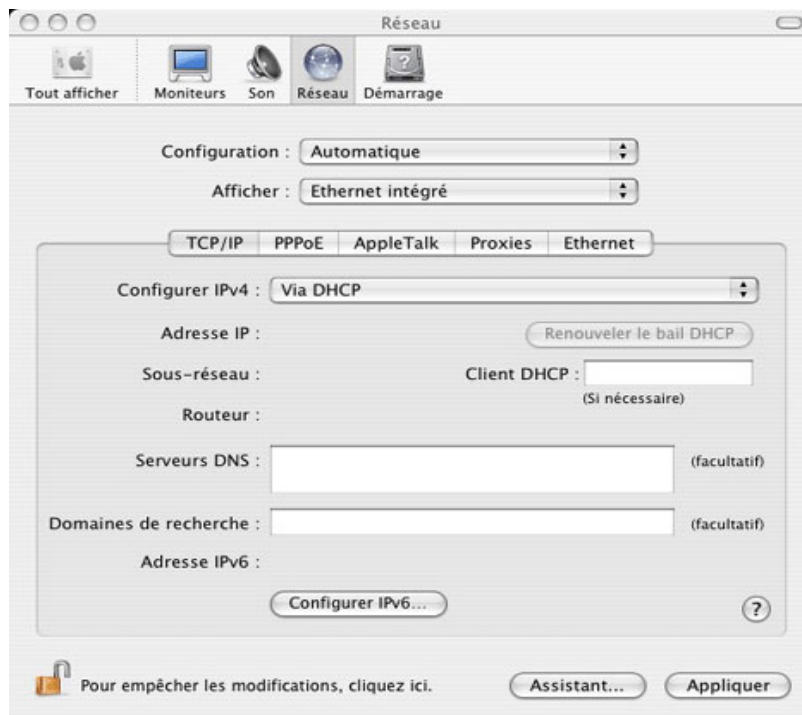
Réseau

Tout afficher Moniteurs Son Réseau Démarrage

Configuration : Automatique

Afficher : Ethernet intégré

TCP/IP PPPoE AppleTalk Proxies Ethernet

Configurer IPv4 : Via DHCP

Adresse IP :

Renouveler le bail DHCP

Sous-réseau :

Client DHCP :

(Si nécessaire)

Routeur :

Serveurs DNS :

(facultatif)

Domaines de recherche :

(facultatif)

Adresse IPv6 :

Configurer IPv6...

?

Pour empêcher les modifications, cliquez ici.

Assistant...

Appliquer